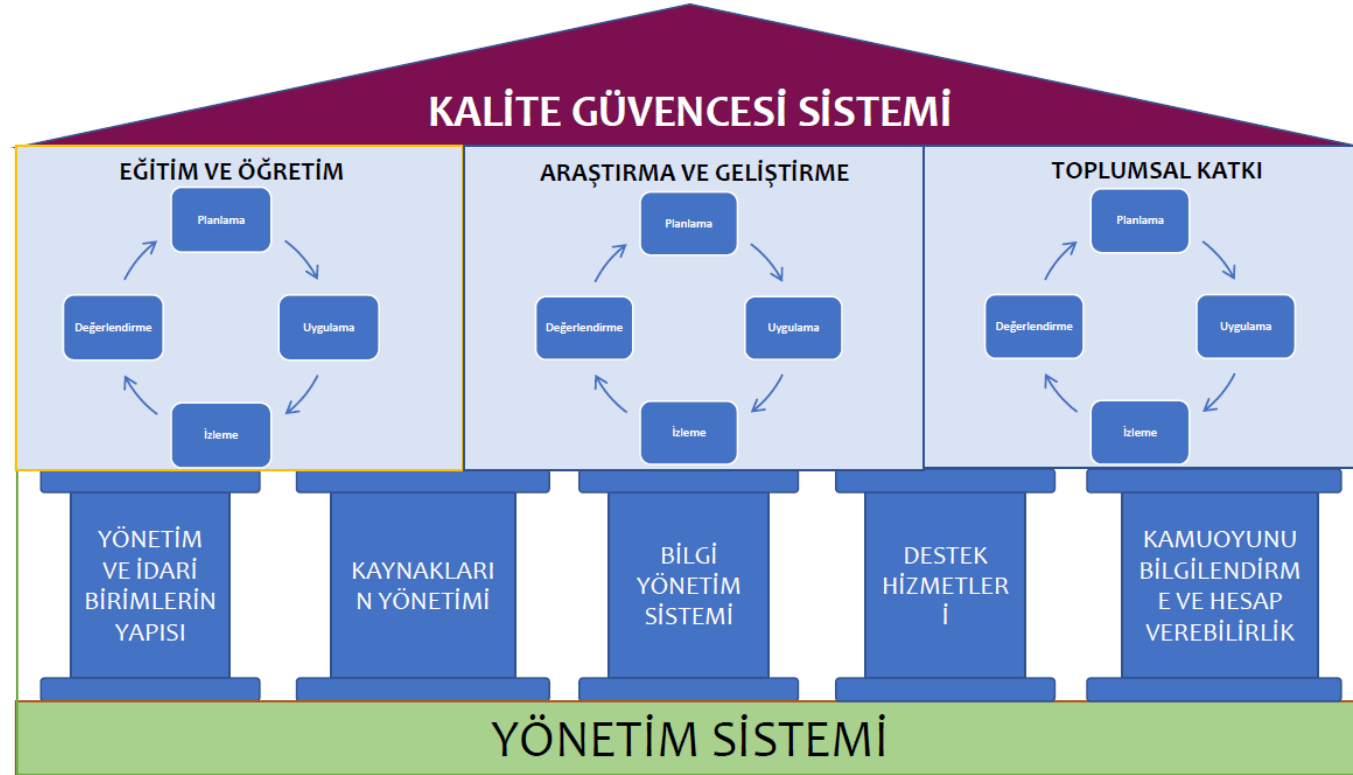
KALİTE GÜVENCESİ SİSTEMİ

EĞİTİM VE ÖĞRETİM

Planlama

Uygulama

İzleme

Değerlendirme

ARAŞTIRMA VE GELİŞTİRME

Planlama

Uygulama

İzleme

Değerlendirme

TOPLUMSAL KATKI

Planlama

Uygulama

İzleme

Değerlendirme

YÖNETİM VE İDARİ BİRİMLERİN YAPISI

KAYNAKLARIN YÖNETİMİ

BİLGİ YÖNETİM SİSTEMİ

DESTEK HİZMETLERİ

KAMUOYUNU BİLGİLENDİRME VE HESAP VEREBİLİRLİK

YÖNETİM SİSTEMİ